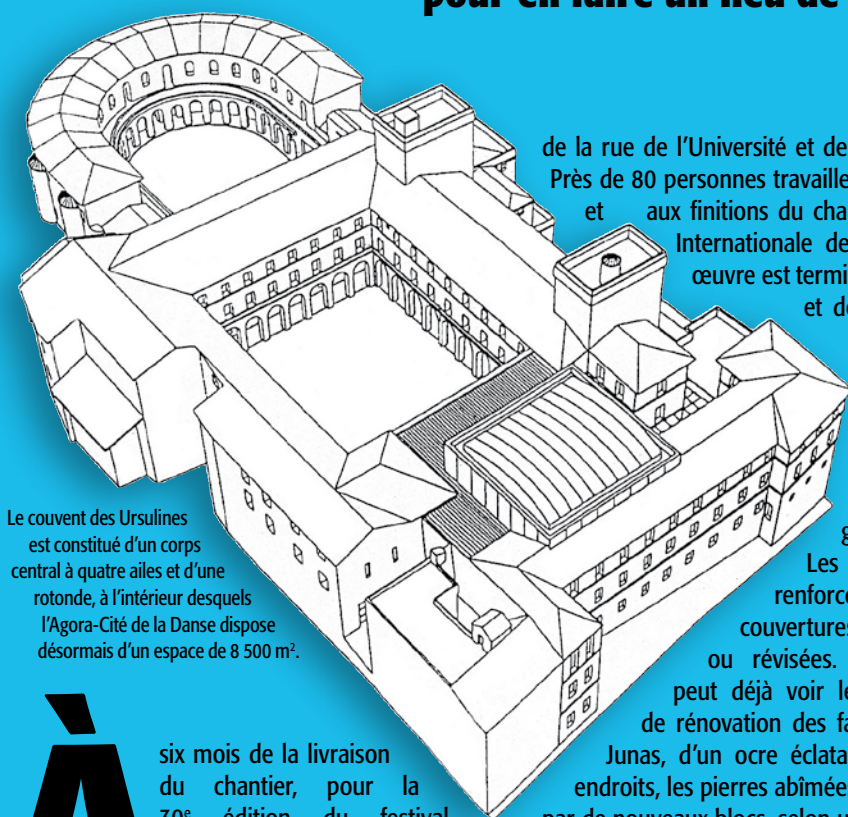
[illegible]

de la rue de l'Université et de
Près de 80 personnes travaille
et aux finitions du cha
Internationale de
œuvre est termi
et de

Le couvent des Ursulines est constitué d'un corps central à quatre ailes et d'une rotonde, à l'intérieur desquels l'Agora-Cité de la Danse dispose désormais d'un espace de 8 500 m².

g
Les
renforce
couvertures
ou révisées.
peut déjà voir le
de rénovation des fa
Junas, d'un ocre éclata
endroits, les pierres abîmée
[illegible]

À six mois de la livraison du chantier, pour la 70$^e$ édition du festival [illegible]